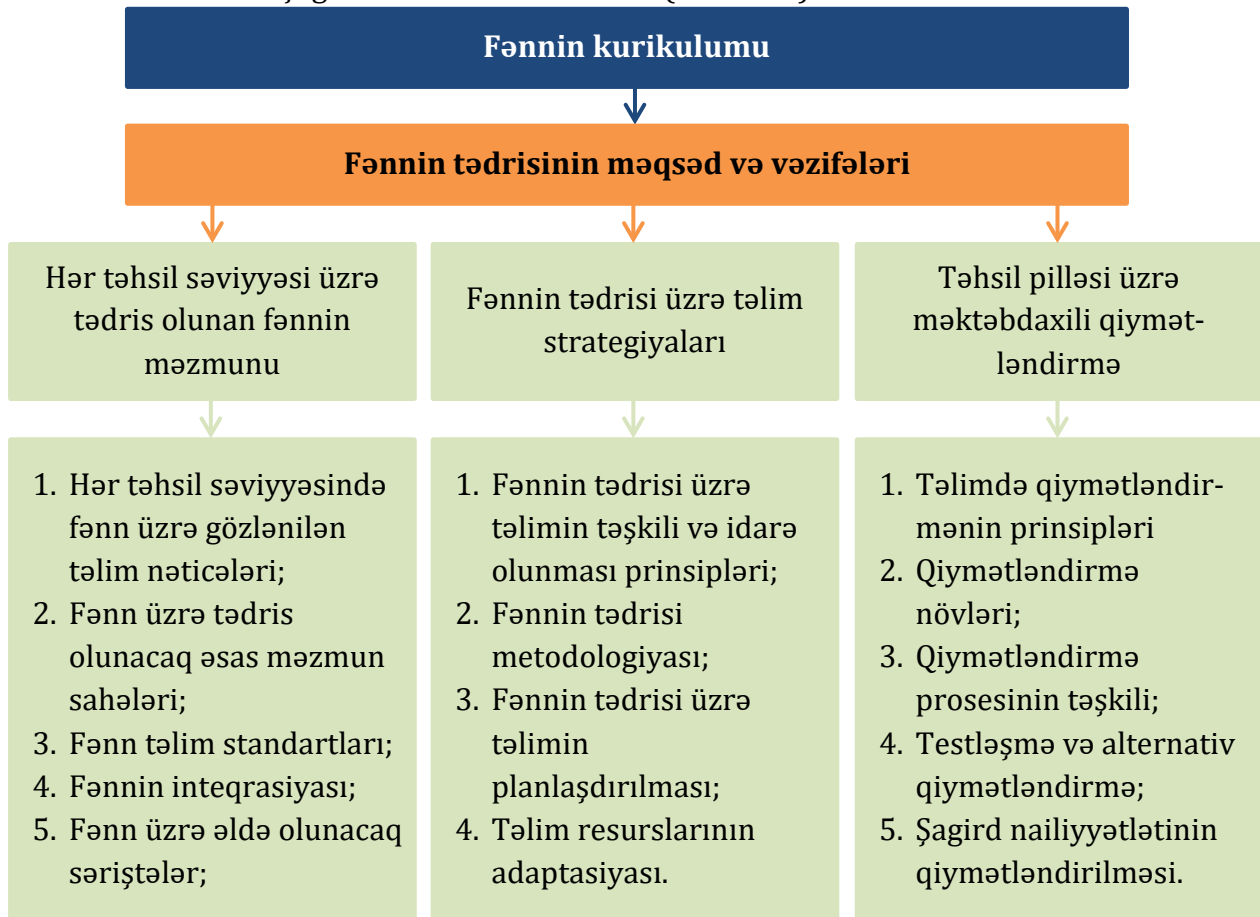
Fənnin kurikulumu

Fənnin tədrisinin məqsəd və vəzifələri

Hər təhsil səviyyəsi üzrə tədris olunan fənnin məzmunu

Fənnin tədrisi üzrə təlim strategiyaları

Təhsil pilləsi üzrə məktəbdaxili qiymətləndirmə

1. Hər təhsil səviyyəsində fənn üzrə gözlənilən təlim nəticələri;
2. Fənn üzrə tədris olunacaq əsas məzmun sahələri;
3. Fənn təlim standartları;
4. Fənnin inteqrasiyası;
5. Fənn üzrə əldə olunacaq səriştələr;

1. Fənnin tədrisi üzrə təlimin təşkili və idarə olunması prinsipləri;
2. Fənnin tədrisi metodologiyası;
3. Fənnin tədrisi üzrə təlimin planlaşdırılması;
4. Təlim resurslarının adaptasiyası.

1. Təlimdə qiymətləndirmənin prinsipləri
2. Qiymətləndirmə növləri;
3. Qiymətləndirmə prosesinin təşkili;
4. Testləşmə və alternativ qiymətləndirmə;
5. Şagird nailiyyətlətinin qiymətləndirilməsi.